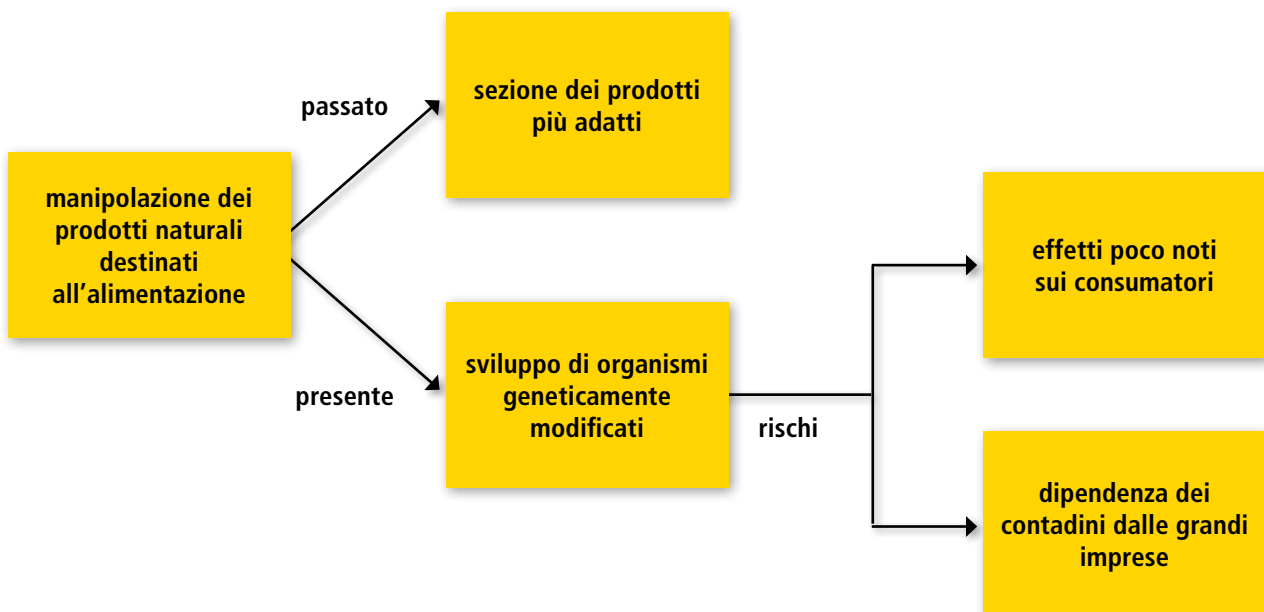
manipolazione dei prodotti naturali destinati all’alimentazione

passato

sezione dei prodotti più adatti

presente

sviluppo di organismi geneticamente modificati

rischi

effetti poco noti sui consumatori

dipendenza dei contadini dalle grandi imprese